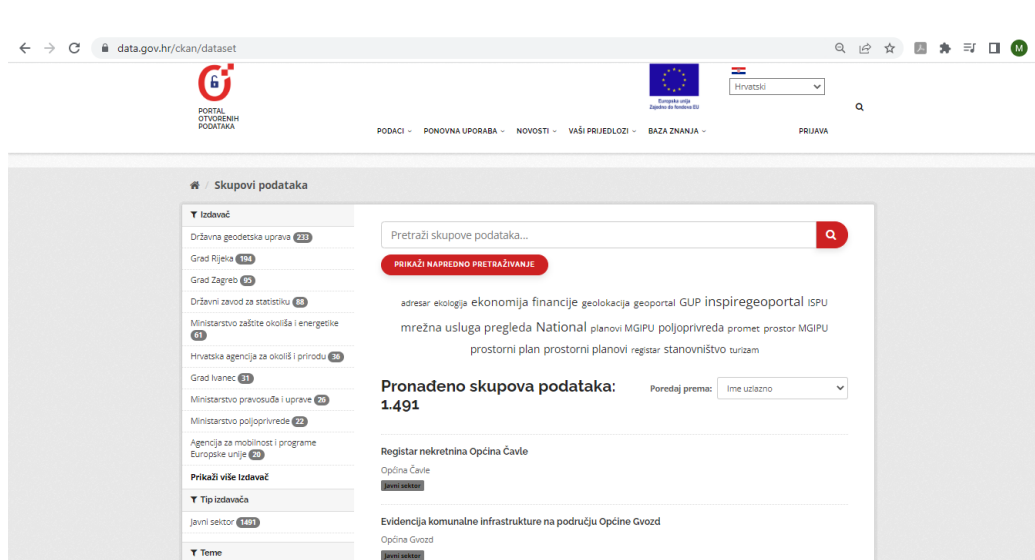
data.gov.hr/ckan/dataset

M

PORTAL OTVORENIH PODATAKA

Europska unija Zajedno do fondova EU

Hrvatski

PODACI PONOVNA UPORABA NOVOSTI VAŠI PRIJEDLOZI BAZA ZNANJA PRIJAVA

Skupovi podataka

Izdavač

Državna geodetska uprava 233

Grad Rijeka 194

Grad Zagreb 95

Državni zavod za statistiku 88

Ministarstvo zaštite okoliša i energetike 61

Hrvatska agencija za okoliš i prirodu 36

Grad Ivanec 31

Ministarstvo pravosuđa i uprave 26

Ministarstvo poljoprivrede 22

Agencija za mobilnost i programe Europske unije 20

Prikaži više Izdavač

Tip izdavača

Javni sektor 1491

Teme

Pretraži skupove podataka...

PRIKAŽI NAPREDNO PRETRAŽIVANJE

adresar ekologija ekonomija financije geolokacija geoportal GUP inspiregeoportal ISPU mrežna usluga pregleda National planovi MGIPU poljoprivreda promet prostor MGIPU prostorni plan prostorni planovi registar stanovništvo turizam

Pronađeno skupova podataka: 1.491

Poredaj prema: Ime uzlazno

Registar nekretnina Općina Čavle

Općina Čavle

Javni sektor

Evidencija komunalne infrastrukture na području Općine Gvozd

Općina Gvozd

Javni sektor